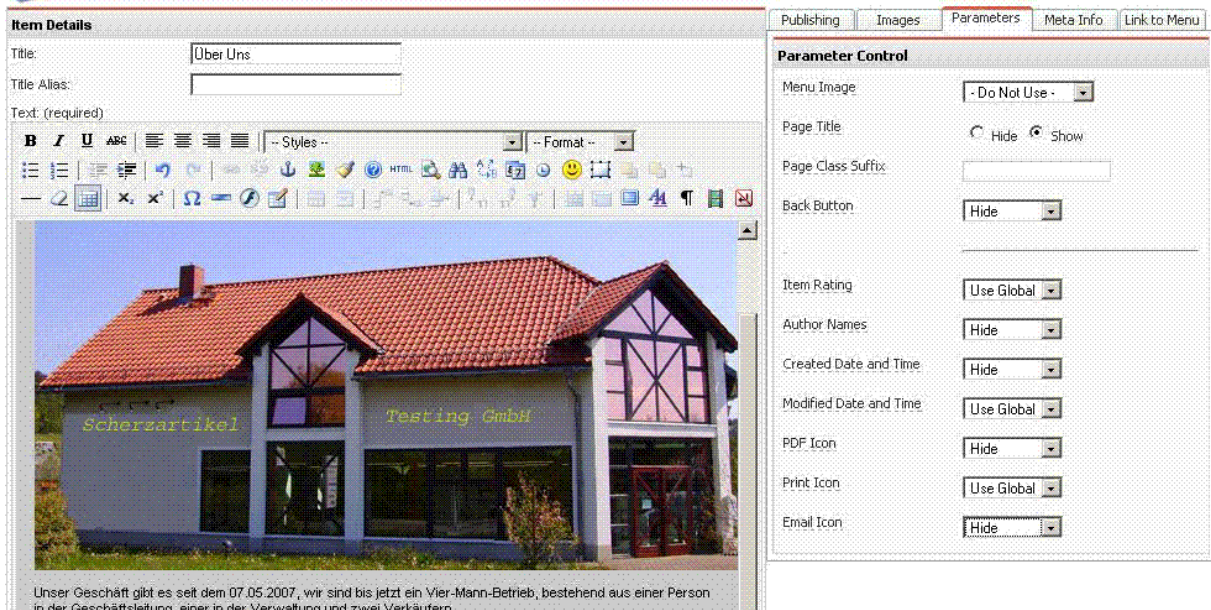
Item Details

Title: Über Uns

Title Alias:

Text: (required)

-- Styles --

-- Format --

Scherzartikel Testing GmbH

Unser Geschäft gibt es seit dem 07.05.2007, wir sind bis jetzt ein Vier-Mann-Betrieb, bestehend aus einer Person in der Geschäftsleitung, einer in der Verwaltung und zwei Verkäufern.

Publishing | Images | Parameters | Meta Info | Link to Menu

Parameter Control

Menu Image - Do Not Use -

Page Title Hide Show

Page Class Suffix

Back Button Hide

Item Rating Use Global

Author Names Hide

Created Date and Time Hide

Modified Date and Time Use Global

PDF Icon Hide

Print Icon Use Global

Email Icon Hide